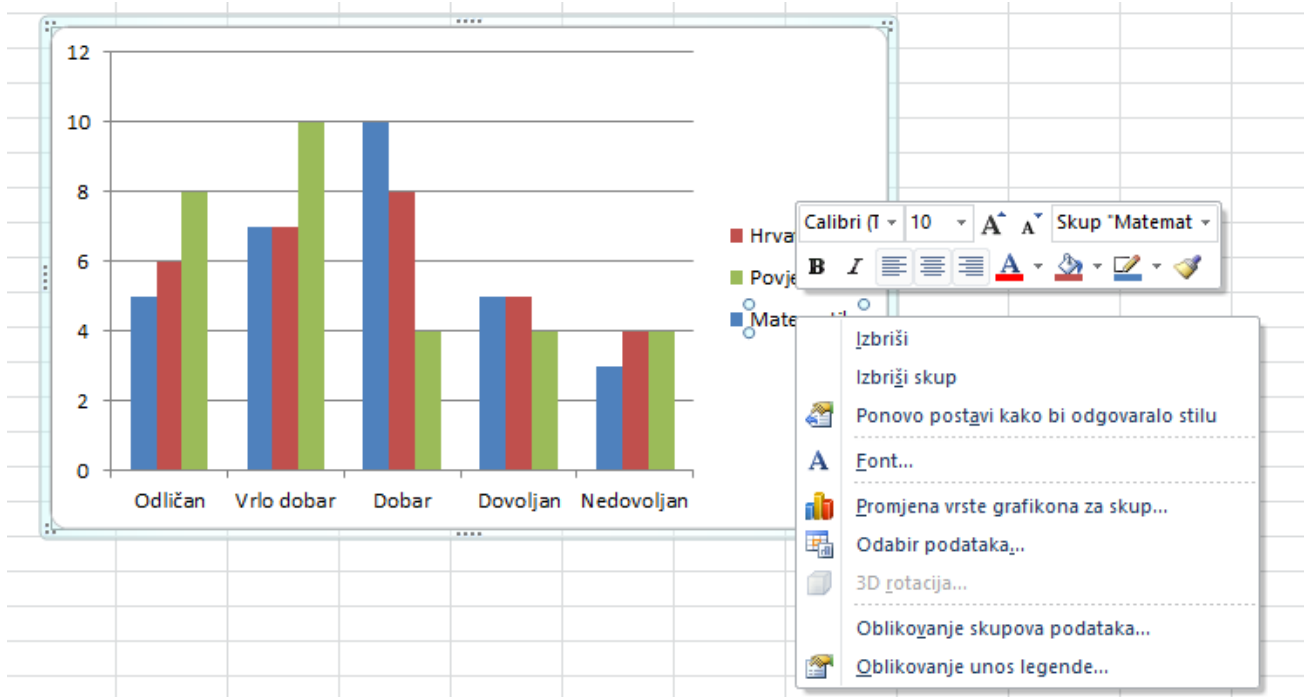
12
10
8
6
4
2
0

Odličan Vrlo dobar Dobar Dovoljan Nedovoljan

Hrva
Povje
Matem

Calibri (T 10 A A Skup "Matemat
B I A

Izbriši
Izbriši skup
Ponovo postavi kako bi odgovaralo stilu
Font...
Promjena vrste grafikona za skup...
Odabir podataka...
3D rotacija...
Oblikovanje skupova podataka...
Oblikovanje unos legende...